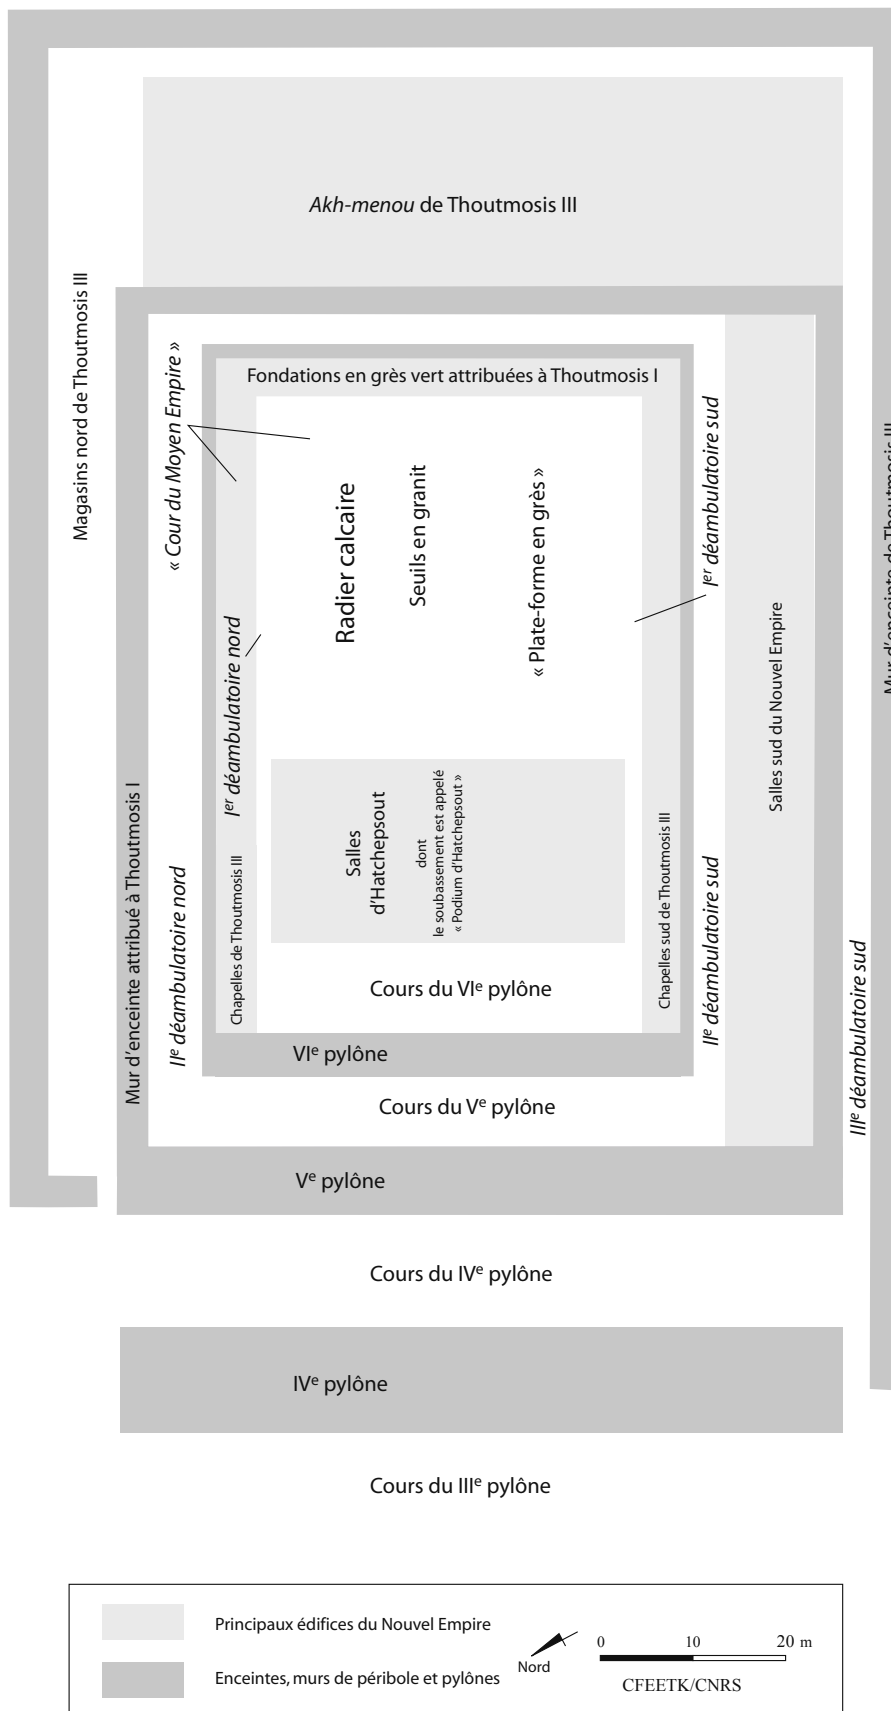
Akh-menou de Thoutmosis III

Magasins nord de Thoutmosis III

« Cour du Moyen Empire »

Fondations en grès vert attribuées à Thoutmosis I

Radier calcaire

Seuils en granit

« Plate-forme en grès »

Ier déambulatoire sud

Ier déambulatoire nord

Salles sud du Nouvel Empire

Mur d'enceinte de Thoutmosis III

Mur d'enceinte attribué à Thoutmosis I

IIe déambulatoire nord

Chapelles de Thoutmosis III

Salles d'Hatchepsout

dont le soubassement est appelé « Podium d'Hatchepsout »

Chapelles sud de Thoutmosis III

IIe déambulatoire sud

IIIe déambulatoire sud

Cours du VIe pylône

VIe pylône

Cours du Ve pylône

Ve pylône

Cours du IVe pylône

IVe pylône

Cours du IIIe pylône

Principaux édifices du Nouvel Empire

Enceintes, murs de péribole et pylônes

Nord

0 10 20 m

CFEETK/CNRS